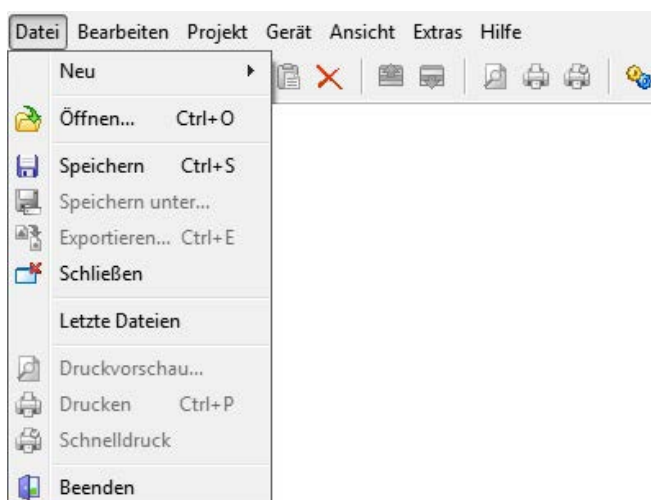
Datei Bearbeiten Projekt Gerät Ansicht Extras Hilfe

Neu
Öffnen... Ctrl+O
Speichern Ctrl+S
Speichern unter...
Exportieren... Ctrl+E
Schließen
Letzte Dateien
Druckvorschau...
Drucken Ctrl+P
Schnelldruck
Beenden